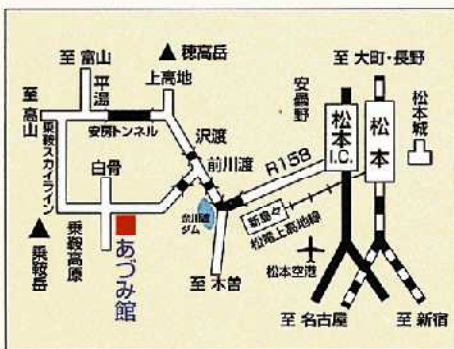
至 富山
▲ 穂高岳
至 大町・長野
平湯
上高地
安曇野
松本城
至 高山
安房トンネル
沢渡
松本 I.C.
松本
乗鞍スカイライン
前川渡
R158
白骨
奈川渡ダム
新島々
松本電鉄上高地線
乗鞍高原
あづみ館
▲ 乗鞍岳
松本空港
至 木曽
至 名古屋
至 新宿